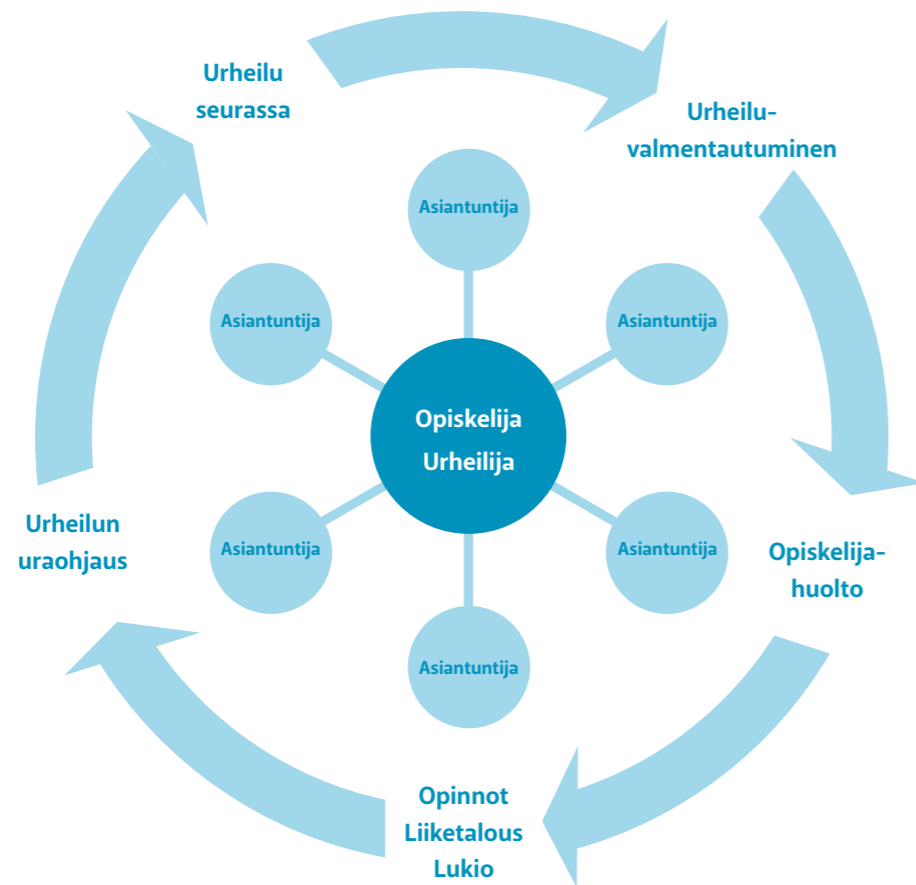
Urheilu seurassa

Urheilu-valmentautuminen

Asiantuntija

Asiantuntija

Asiantuntija

Opiskelija Urheilija

Asiantuntija

Asiantuntija

Asiantuntija

Urheilun uraohjaus

Opiskelija-huolto

Opinnot Liiketalous Lukio